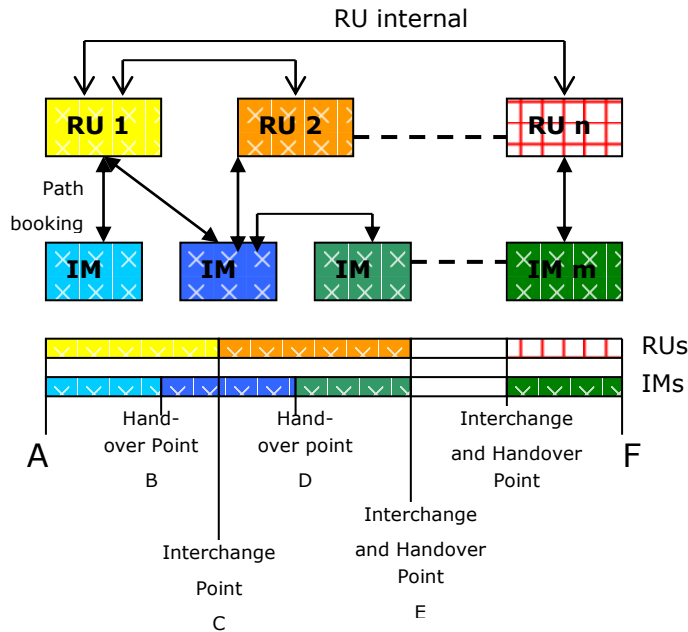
RU internal

RU 1

RU 2

RU n

Path booking

IM

IM

IM

IM m

RUs

IMs

A

Hand-over Point

B

Hand-over point

D

Interchange and Handover Point

F

Interchange and Handover Point

E

Interchange Point

C